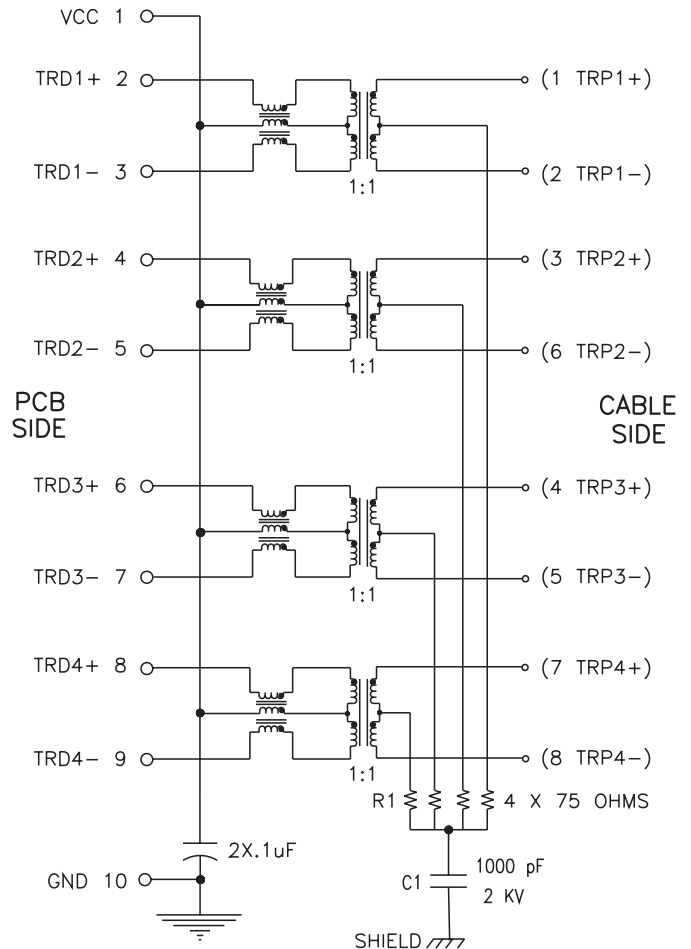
VCC 1
TRD1+ 2
(1 TRP1+)
TRD1− 3
(2 TRP1−)
1:1
TRD2+ 4
(3 TRP2+)
TRD2− 5
(6 TRP2−)
1:1
PCB SIDE
CABLE SIDE
TRD3+ 6
(4 TRP3+)
TRD3− 7
(5 TRP3−)
1:1
TRD4+ 8
(7 TRP4+)
TRD4− 9
(8 TRP4−)
1:1
R1
4 X 75 OHMS
2X.1uF
GND 10
C1
1000 pF
2 KV
SHIELD